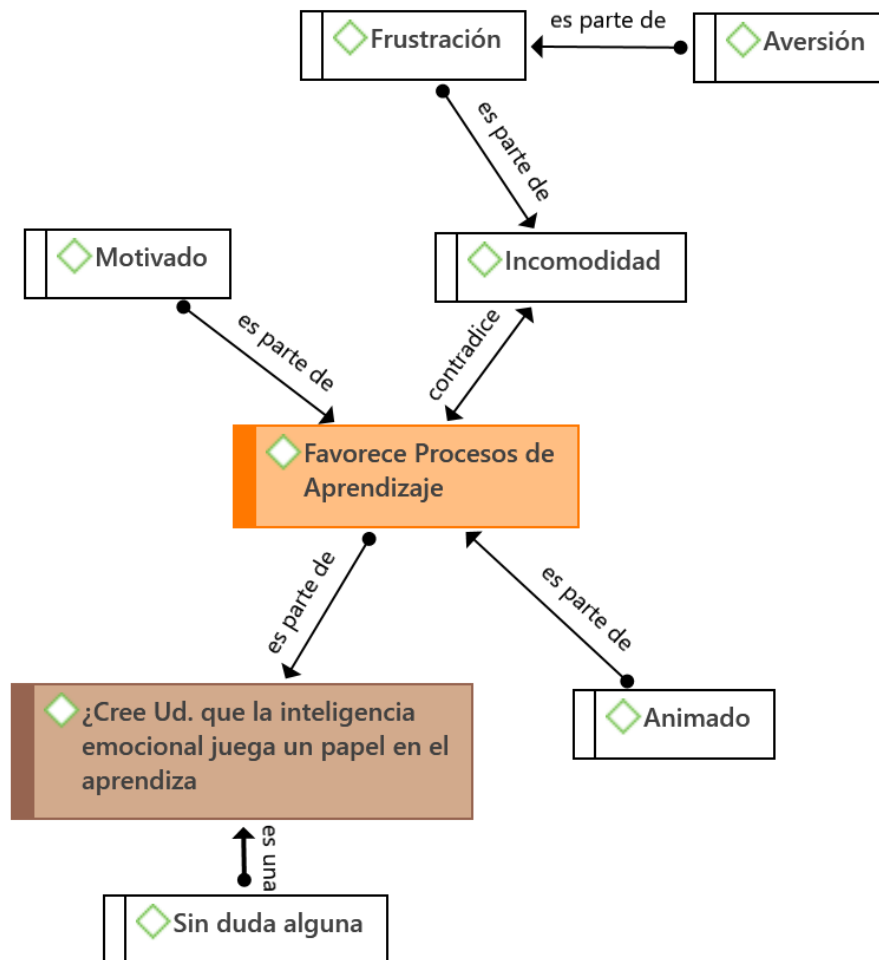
Frustración

es parte de

Aversión

es parte de

Motivado

Incomodidad

es parte de

contradice

Favorece Procesos de Aprendizaje

es parte de

es parte de

¿Cree Ud. que la inteligencia emocional juega un papel en el aprendiza

Animado

es una

Sin duda alguna